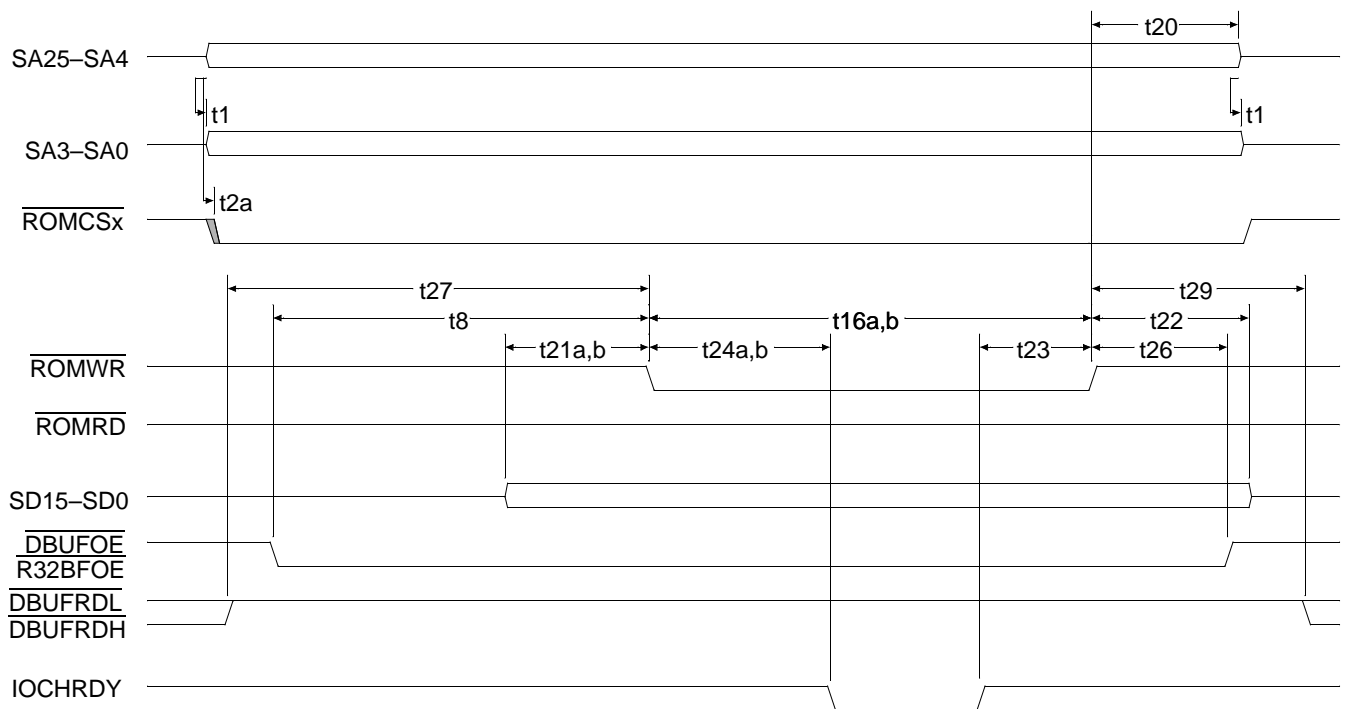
t20
SA25–SA4
t1
t1
SA3–SA0
t2a
$\overline{\text{ROMCSx}}$
t27
t29
t8
t16a,b
t22
t21a,b
t24a,b
t23
t26
$\overline{\text{ROMWR}}$
$\overline{\text{ROMRD}}$
SD15–SD0
$\overline{\text{DBUFOE}}$
$\overline{\text{R32BFOE}}$
$\overline{\text{DBUFRDL}}$
$\overline{\text{DBUFRDH}}$
IOCHRDY